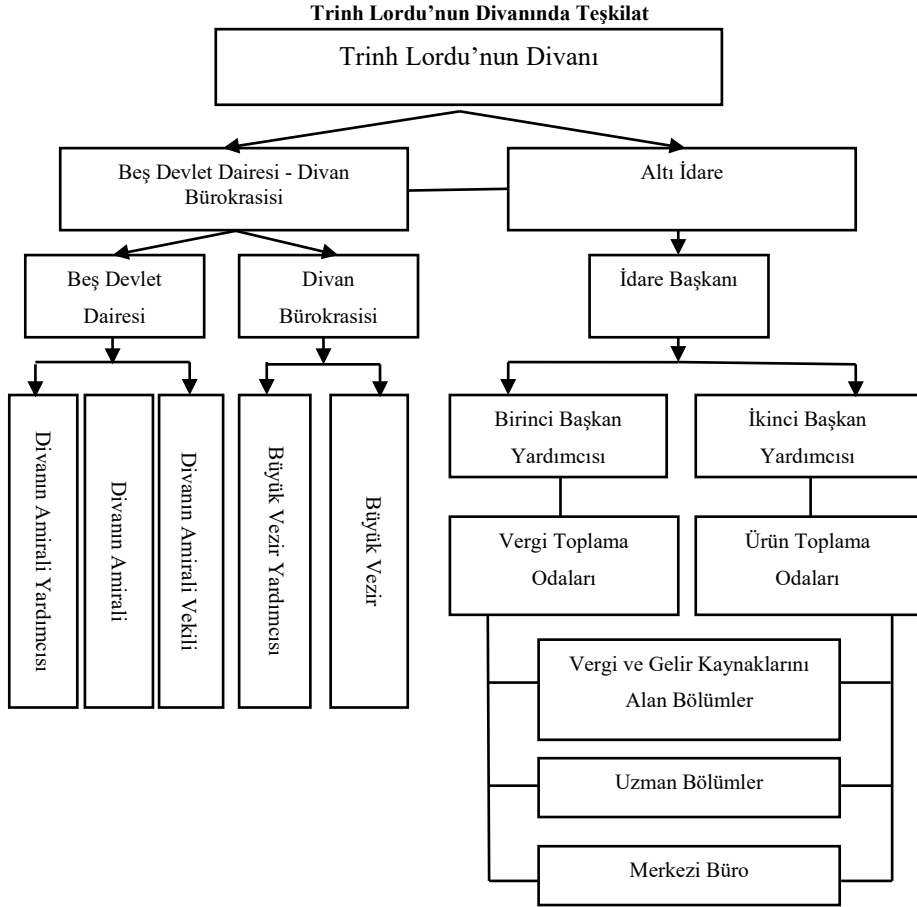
Trinh Lordu'nun Divanında Teşkilat

Trinh Lordu'nun Divanı

Beş Devlet Dairesi - Divan Bürokrasisi

Altı İdare

Beş Devlet Dairesi

Divan Bürokrasisi

İdare Başkanı

Divanın Amirali Yardımcısı

Divanın Amirali

Divanın Amirali Vekili

Büyük Vezir Yardımcısı

Büyük Vezir

Birinci Başkan Yardımcısı

İkinci Başkan Yardımcısı

Vergi Toplama Odaları

Ürün Toplama Odaları

Vergi ve Gelir Kaynaklarını Alan Bölümler

Uzman Bölümler

Merkezi Büro